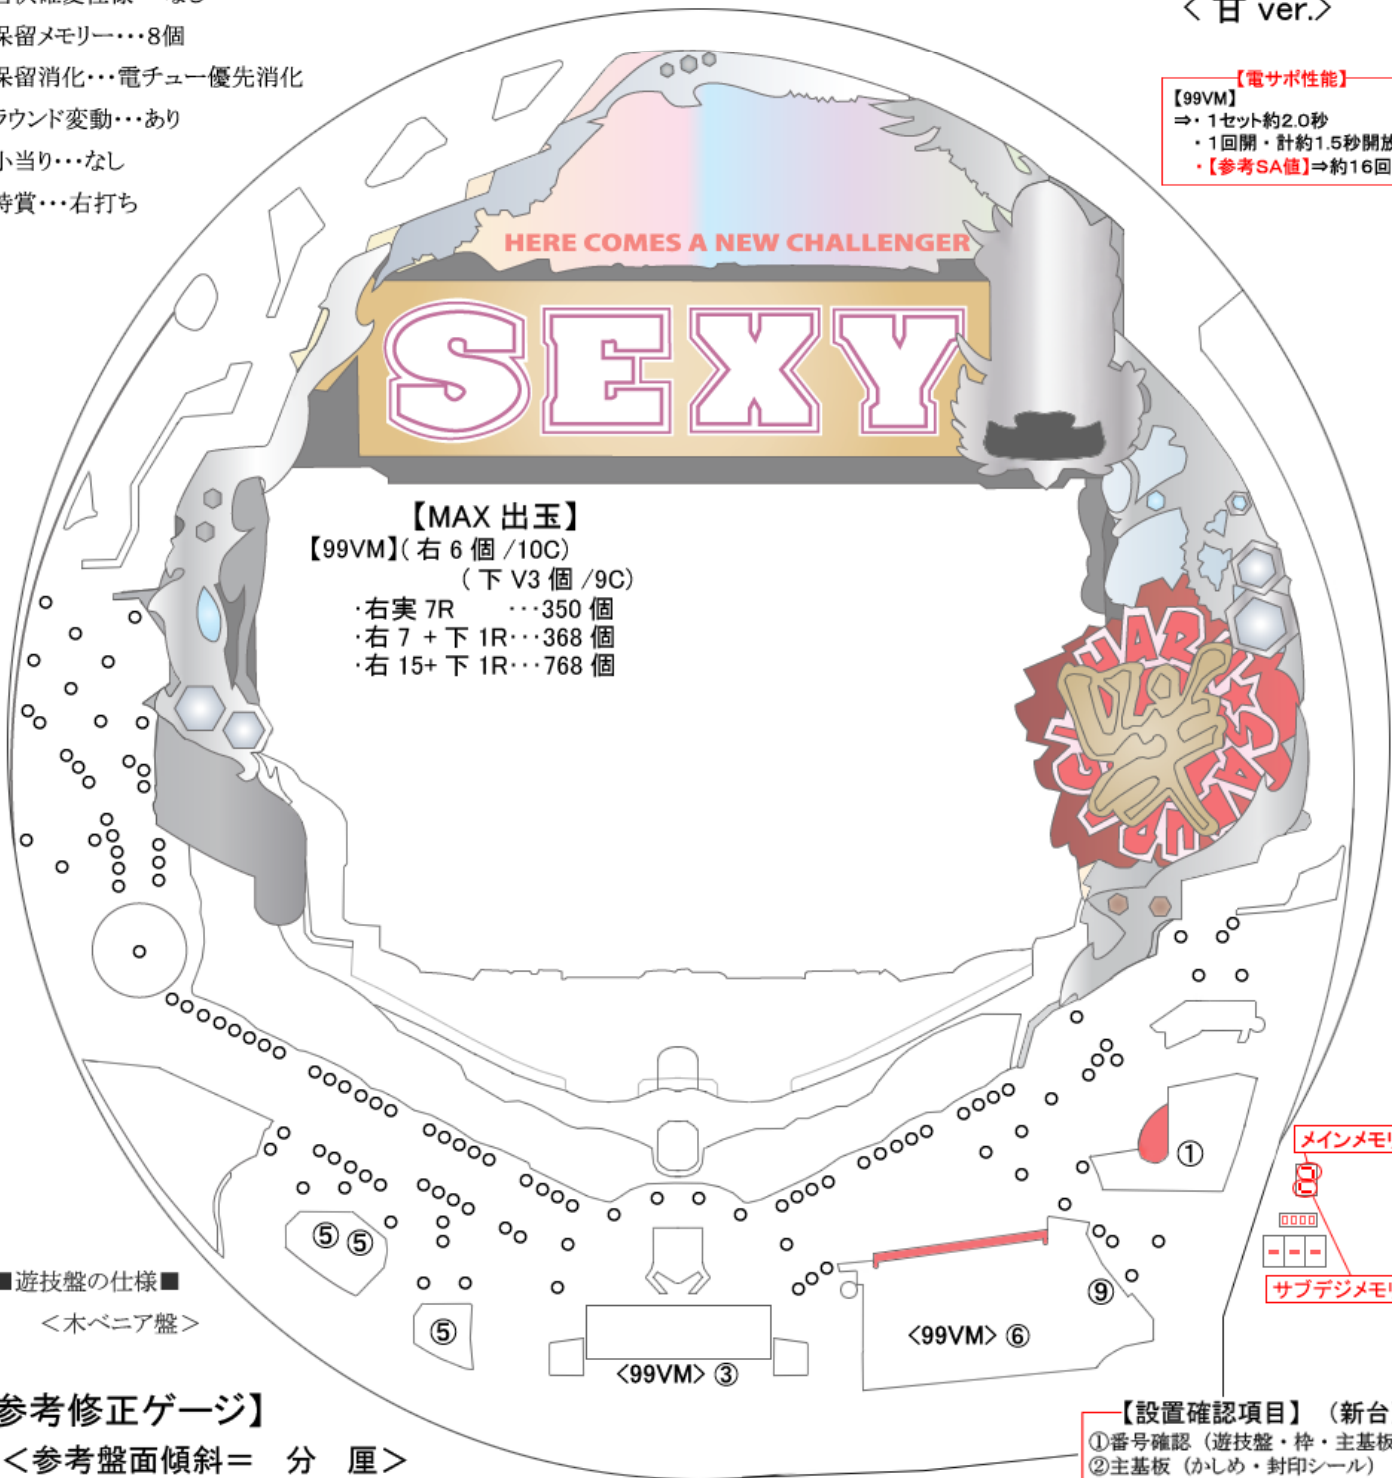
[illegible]
保留メモリー・・・8個
保留消化・・・電チュー優先消化
ラウンド変動・・・あり
小当り・・・なし
特賞・・・右打ち

＜甘 ver.＞

【電サポ性能】
【99VM】
⇒・1セット約2.0秒
・1回開・計約1.5秒開放
・【参考SA値】⇒約16回

HERE COMES A NEW CHALLENGER
SEXY

【MAX 出玉】
【99VM】(右 6 個 /10C)
(下 V3 個 /9C)
・右実 7R ・・・350 個
・右 7 + 下 1R・・・368 個
・右 15+ 下 1R・・・768 個

①
メインメモリ
サブデジメモリ
⑤ ⑤
⑤
⑨
<99VM> ⑥
<99VM> ③

■遊技盤の仕様■
＜木ベニア盤＞

参考修正ゲージ】
＜参考盤面傾斜＝ 分 厘＞

【設置確認項目】（新台
①番号確認（遊技盤・枠・主基板
②主基板（かしめ・封印シール）